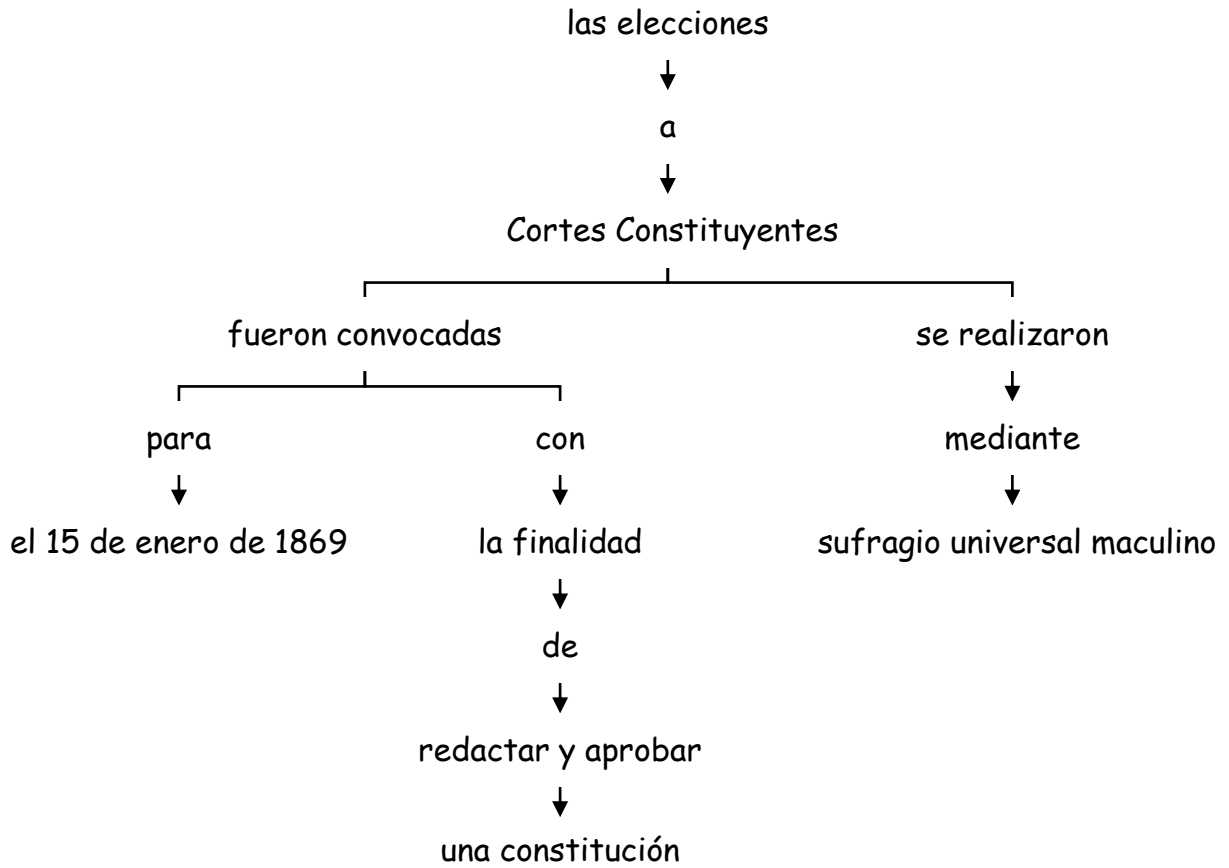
las elecciones

a

Cortes Constituyentes

fueron convocadas

para

el 15 de enero de 1869

con

la finalidad

de

redactar y aprobar

una constitución

se realizaron

mediante

sufragio universal maculino